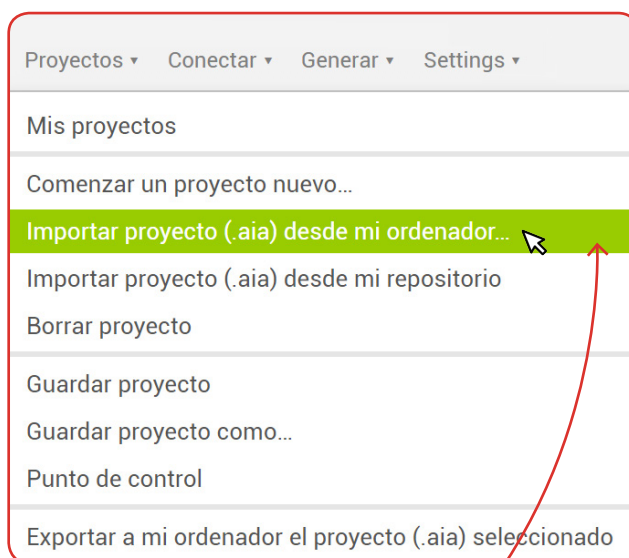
Proyectos ▾ Conectar ▾ Generar ▾ Settings ▾

Mis proyectos

Comenzar un proyecto nuevo...

Importar proyecto (.aia) desde mi ordenador...

Importar proyecto (.aia) desde mi repositorio

Borrar proyecto

Guardar proyecto

Guardar proyecto como...

Punto de control

Exportar a mi ordenador el proyecto (.aia) seleccionado